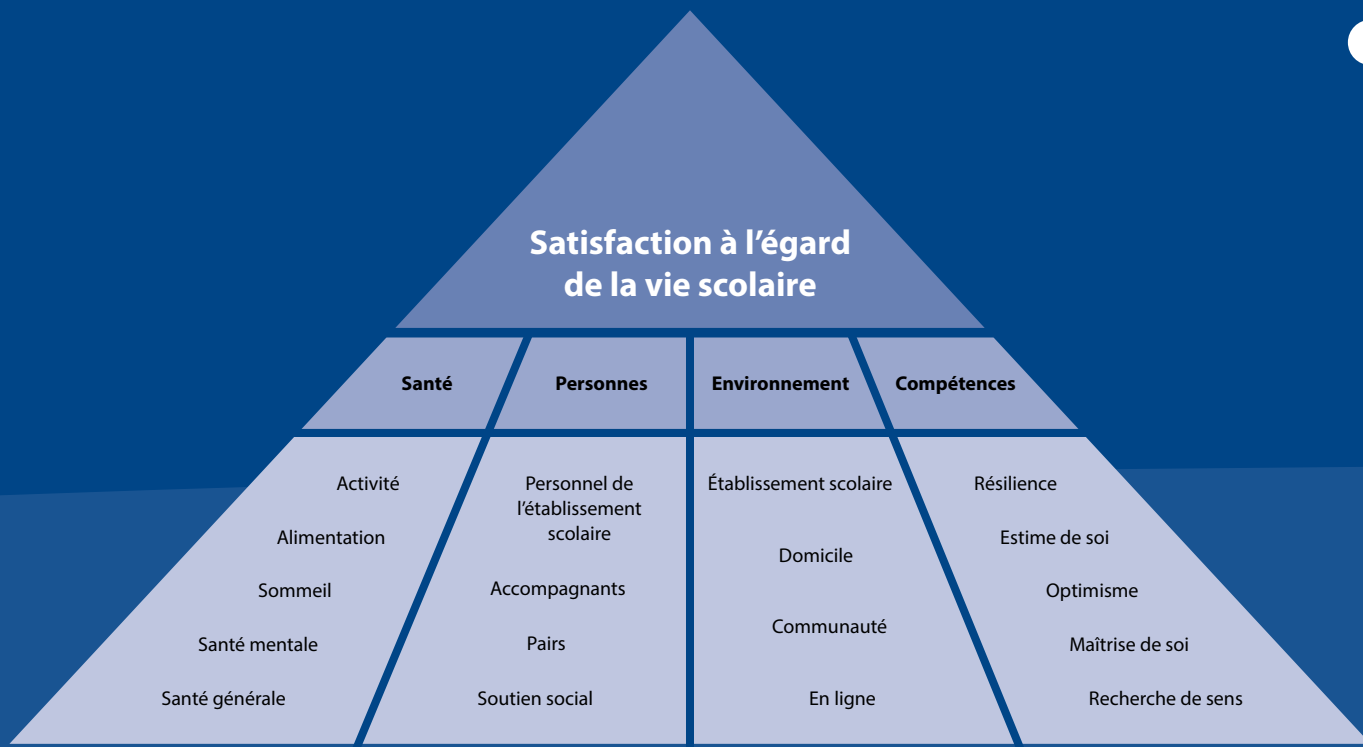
Satisfaction à l'égard de la vie scolaire

Santé

Personnes

Environnement

Compétences

Activité

Alimentation

Sommeil

Santé mentale

Santé générale

Personnel de l'établissement scolaire

Accompagnants

Pairs

Soutien social

Établissement scolaire

Domicile

Communauté

En ligne

Résilience

Estime de soi

Optimisme

Maîtrise de soi

Recherche de sens